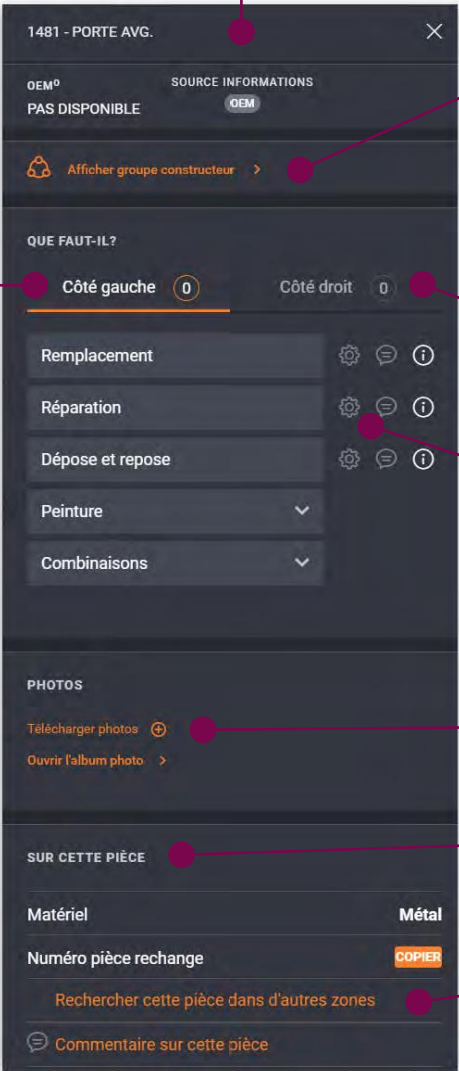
1481 - PORTE AVG.

OEM⁰
PAS DISPONIBLE

SOURCE INFORMATIONS
OEM

Afficher groupe constructeur >

QUE FAUT-IL?

Côté gauche 0
Côté droit 0

Remplacement

Réparation

Dépose et repose

Peinture

Combinaisons

PHOTOS

Télécharger photos

Ouvrir l'album photo >

SUR CETTE PIÈCE

| Matériel | Métal |
|---|---|
| Numéro pièce rechange | COPIER |

Rechercher cette pièce dans d'autres zones

Commentaire sur cette pièce